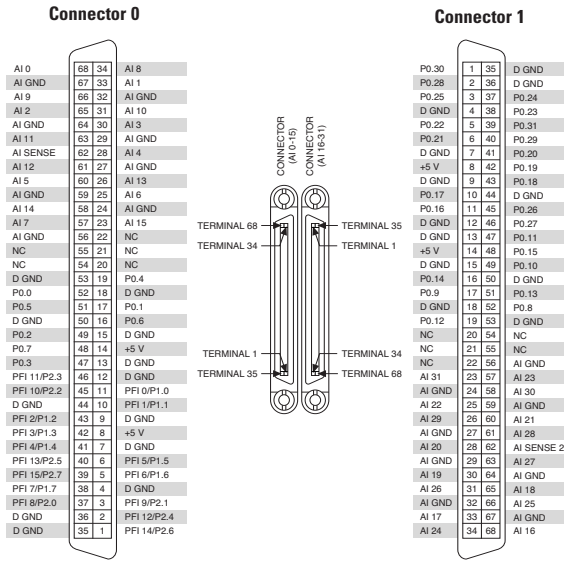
Connector 0

| | | | |
|---|---|---|---|
| AI 0 | 68 | 34 | AI 8 |
| AI GND | 67 | 33 | AI 1 |
| AI 9 | 66 | 32 | AI GND |
| AI 2 | 65 | 31 | AI 10 |
| AI GND | 64 | 30 | AI 3 |
| AI 11 | 63 | 29 | AI GND |
| AI SENSE | 62 | 28 | AI 4 |
| AI 12 | 61 | 27 | AI GND |
| AI 5 | 60 | 26 | AI 13 |
| AI GND | 59 | 25 | AI 6 |
| AI 14 | 58 | 24 | AI GND |
| AI 7 | 57 | 23 | AI 15 |
| AI GND | 56 | 22 | NC |
| NC | 55 | 21 | NC |
| NC | 54 | 20 | NC |
| D GND | 53 | 19 | P0.4 |
| P0.0 | 52 | 18 | D GND |
| P0.5 | 51 | 17 | P0.1 |
| D GND | 50 | 16 | P0.6 |
| P0.2 | 49 | 15 | D GND |
| P0.7 | 48 | 14 | +5 V |
| P0.3 | 47 | 13 | D GND |
| PFI 11/P2.3 | 46 | 12 | D GND |
| PFI 10/P2.2 | 45 | 11 | PFI 0/P1.0 |
| D GND | 44 | 10 | PFI 1/P1.1 |
| PFI 2/P1.2 | 43 | 9 | D GND |
| PFI 3/P1.3 | 42 | 8 | +5 V |
| PFI 4/P1.4 | 41 | 7 | D GND |
| PFI 13/P2.5 | 40 | 6 | PFI 5/P1.5 |
| PFI 15/P2.7 | 39 | 5 | PFI 6/P1.6 |
| PFI 7/P1.7 | 38 | 4 | D GND |
| PFI 8/P2.0 | 37 | 3 | PFI 9/P2.1 |
| D GND | 36 | 2 | PFI 12/P2.4 |
| D GND | 35 | 1 | PFI 14/P2.6 |

CONNECTOR (AI 0-15)
CONNECTOR (AI 16-31)
TERMINAL 68
TERMINAL 34
TERMINAL 35
TERMINAL 1
TERMINAL 1
TERMINAL 35
TERMINAL 34
TERMINAL 68

Connector 1

| | | | |
|---|---|---|---|
| P0.30 | 1 | 35 | D GND |
| P0.28 | 2 | 36 | D GND |
| P0.25 | 3 | 37 | P0.24 |
| D GND | 4 | 38 | P0.23 |
| P0.22 | 5 | 39 | P0.31 |
| P0.21 | 6 | 40 | P0.29 |
| D GND | 7 | 41 | P0.20 |
| +5 V | 8 | 42 | P0.19 |
| D GND | 9 | 43 | P0.18 |
| P0.17 | 10 | 44 | D GND |
| P0.16 | 11 | 45 | P0.26 |
| D GND | 12 | 46 | P0.27 |
| D GND | 13 | 47 | P0.11 |
| +5 V | 14 | 48 | P0.15 |
| D GND | 15 | 49 | P0.10 |
| P0.14 | 16 | 50 | D GND |
| P0.9 | 17 | 51 | P0.13 |
| D GND | 18 | 52 | P0.8 |
| P0.12 | 19 | 53 | D GND |
| NC | 20 | 54 | NC |
| NC | 21 | 55 | NC |
| NC | 22 | 56 | AI GND |
| AI 31 | 23 | 57 | AI 23 |
| AI GND | 24 | 58 | AI 30 |
| AI 22 | 25 | 59 | AI GND |
| AI 29 | 26 | 60 | AI 21 |
| AI GND | 27 | 61 | AI 28 |
| AI 20 | 28 | 62 | AI SENSE 2 |
| AI GND | 29 | 63 | AI 27 |
| AI 19 | 30 | 64 | AI GND |
| AI 26 | 31 | 65 | AI 18 |
| AI GND | 32 | 66 | AI 25 |
| AI 17 | 33 | 67 | AI GND |
| AI 24 | 34 | 68 | AI 16 |